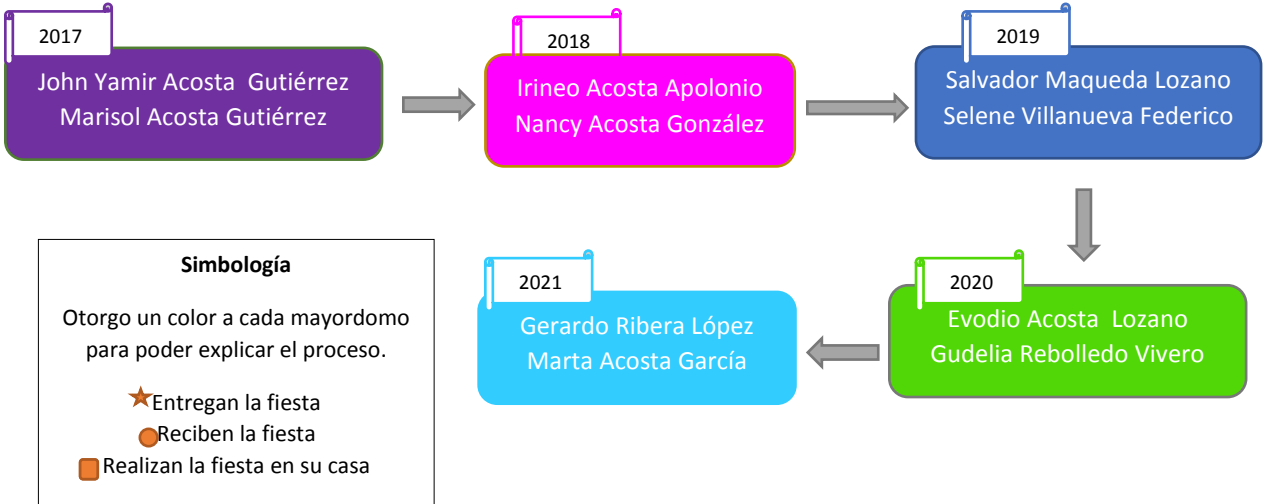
2017
John Yamir Acosta Gutiérrez
Marisol Acosta Gutiérrez

2018
Irineo Acosta Apolonio
Nancy Acosta González

2019
Salvador Maqueda Lozano
Selene Villanueva Federico

2020
Evodio Acosta Lozano
Gudelia Rebolledo Vivero

2021
Gerardo Ribera López
Marta Acosta García

Simbología

Otorgo un color a cada mayordomo para poder explicar el proceso.

Entregan la fiesta
Reciben la fiesta
Realizan la fiesta en su casa